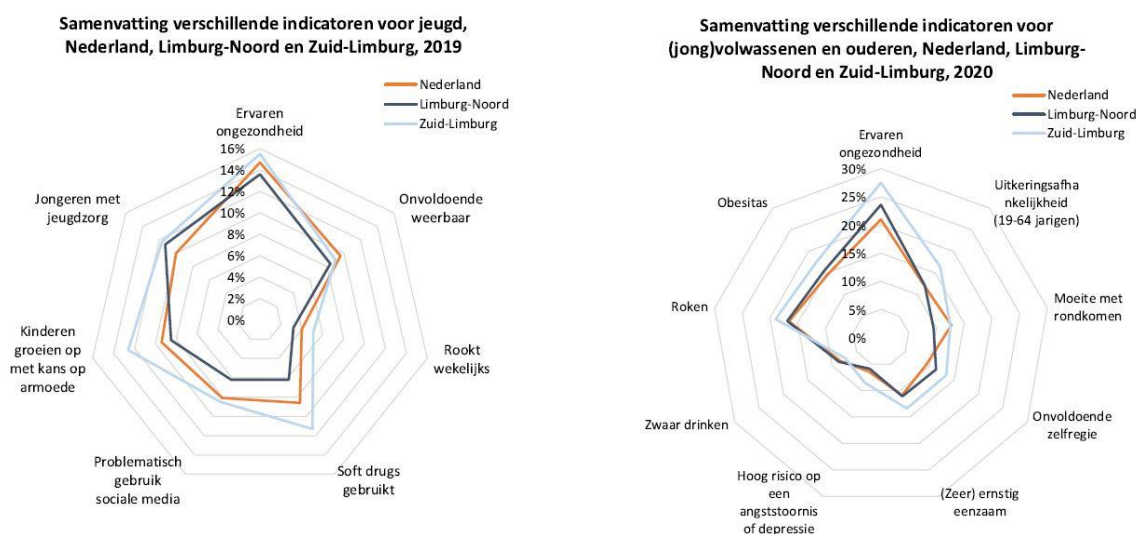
Samenvatting verschillende indicatoren voor jeugd, Nederland, Limburg-Noord en Zuid-Limburg, 2019

Nederland
Limburg-Noord
Zuid-Limburg

Ervaren ongezondheid
16%
14%
12%
10%
8%
6%
4%
2%
0%
Onvoldoende weerbaar
Rookt wekelijks
Soft drugs gebruikt
Problematisch gebruik sociale media
Kinderen groeien op met kans op armoede
Jongeren met jeugdzorg

Samenvatting verschillende indicatoren voor (jong)volwassenen en ouderen, Nederland, Limburg-Noord en Zuid-Limburg, 2020

Nederland
Limburg-Noord
Zuid-Limburg

Ervaren ongezondheid
30%
25%
20%
15%
10%
5%
0%
Uitkeringsafhankelijkheid (19-64 jarigen)
Moeite met rondkomen
Onvoldoende zelfregie
(Zeer) ernstig eenzaam
Hoog risico op een angststoornis of depressie
Zwaar drinken
Roken
Obesitas